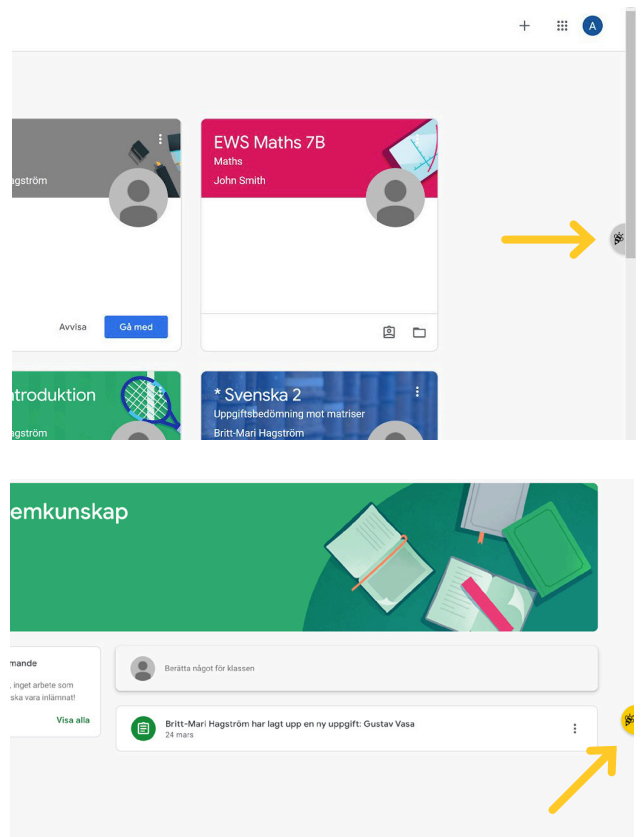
+ A

agström

Avvisa Gå med

EWS Maths 7B
Maths
John Smith

ntroduktion
agström

* Svenska 2
Uppgiftsbedömning mot matriser
Britt-Mari Hagström

emkunskap

mande
, inget arbete som
ska vara inlämnat!
Visa alla

Berätta något för klassen

Britt-Mari Hagström har lagt upp en ny uppgift: Gustav Vasa
24 mars